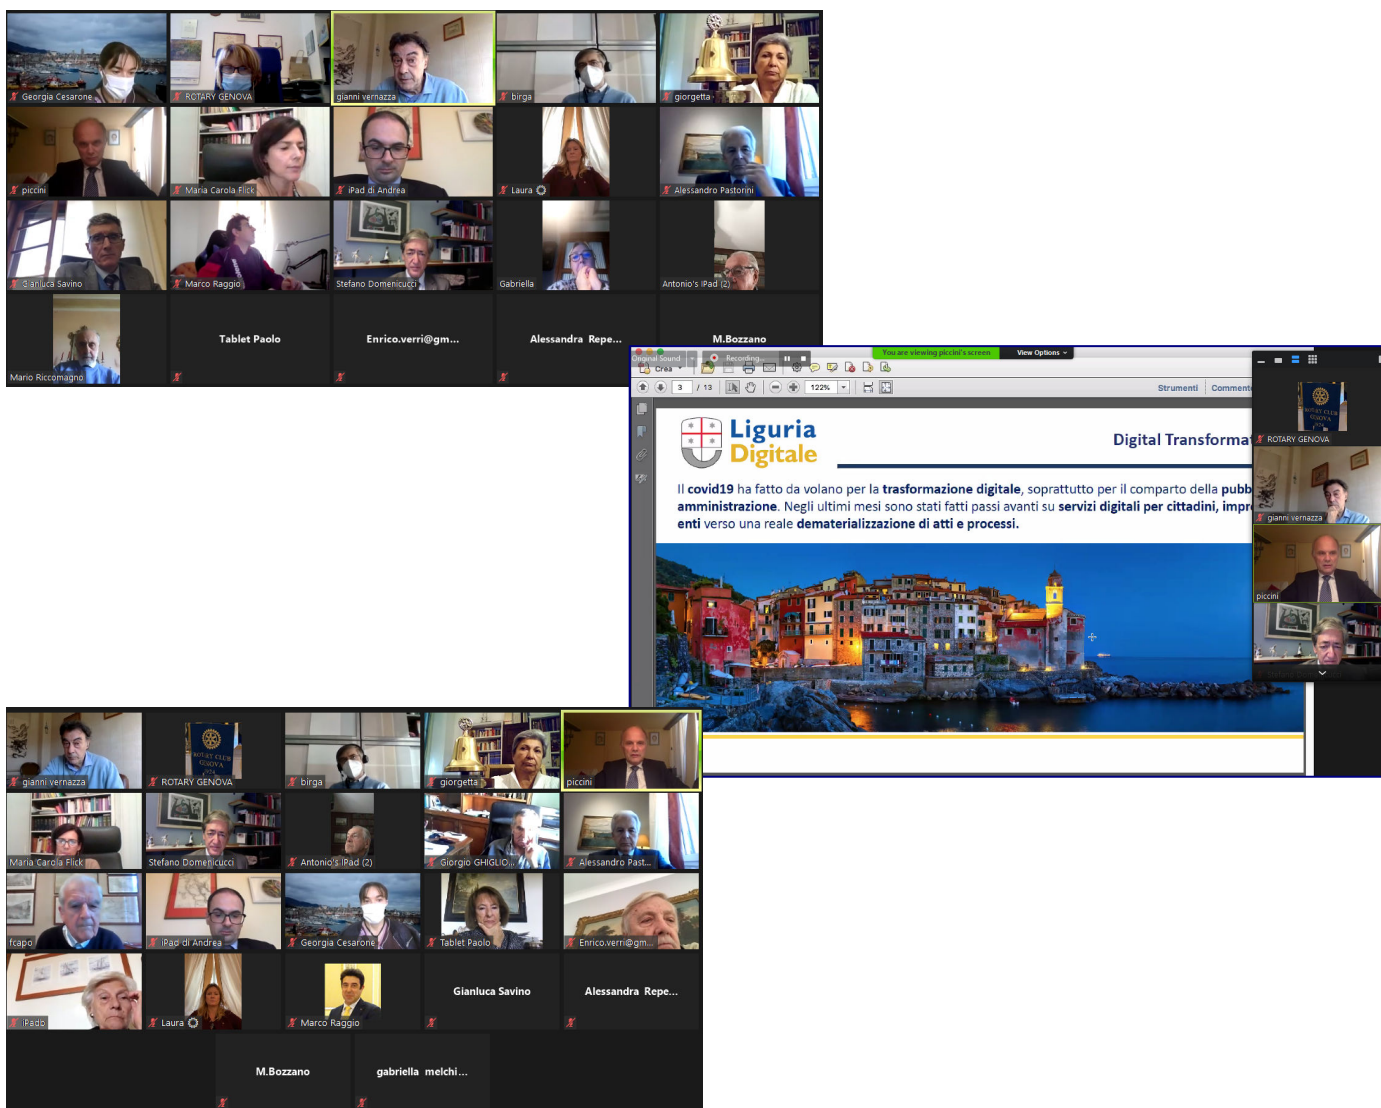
Georgia Cesarone
ROTARY GENOVA
gianni vernazza
birga
giorgetta
piccini
Maria Carola Flick
iPad di Andrea
Laura
Alessandro Pastorini
Gianluca Savino
Marco Raggio
Stefano Domenicucci
Gabriella
Antonio's iPad (2)
Mario Riccomagno
Tablet Paolo
Enrico.verri@gm...
Alessandra Repe...
M.Bozzano

Original Sound
Recording...
You are viewing piccini's screen
View Options
Crea
3 / 13
122%
Strumenti
Commento

Liguria Digitale
Digital Transforma

Il covid19 ha fatto da volano per la trasformazione digitale, soprattutto per il comparto della pubb amministrazione. Negli ultimi mesi sono stati fatti passi avanti su servizi digitali per cittadini, impr enti verso una reale dematerializzazione di atti e processi.

ROTARY GENOVA
gianni vernazza
piccini

gianni vernazza
ROTARY GENOVA
birga
giorgetta
piccini
Maria Carola Flick
Stefano Domenicucci
Antonio's iPad (2)
Giorgio GHIGLIO...
Alessandro Past...
fcapo
iPad di Andrea
Georgia Cesarone
Tablet Paolo
Enrico.verri@gm...
iPadb
Laura
Marco Raggio
Gianluca Savino
Alessandra Repe...
M.Bozzano
gabriella melchi...